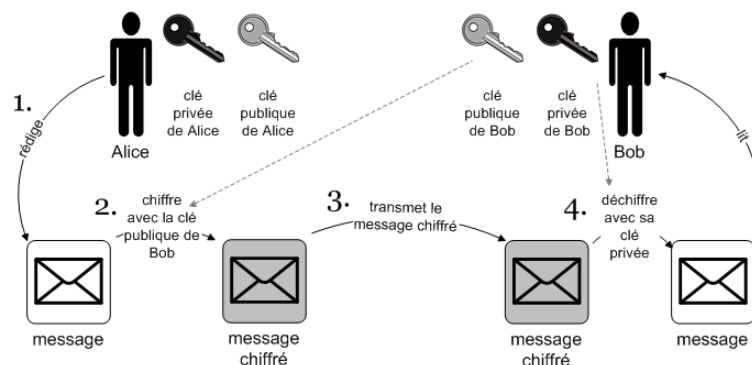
1.
rédige
Alice
clé privée de Alice
clé publique de Alice
clé publique de Bob
clé privée de Bob
Bob
lit
2.
chiffre avec la clé publique de Bob
3.
transmet le message chiffré
4.
déchiffre avec sa clé privée
message
message chiffré
message chiffré
message